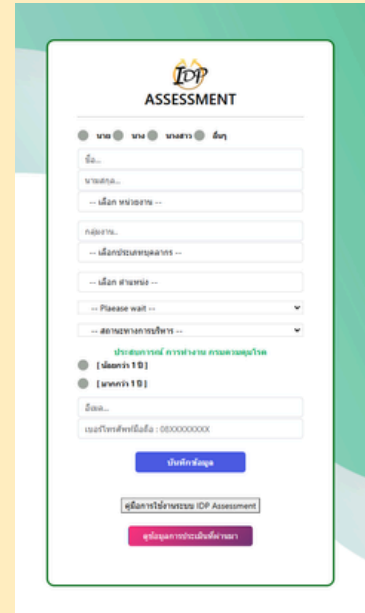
IDP
ASSESSMENT

นาย นาง นางสาว อื่นๆ

ชื่อ..

นามสกุล..

-- เลือก หน่วยงาน --

กลุ่มงาน..

-- เลือกประเภทบุคลากร --

-- เลือก ตำแหน่ง --

-- Plaease wait --

-- สถานะทางการบริหาร --

ประสบการณ์ การทำงาน กรมควบคุมโรค

[ น้อยกว่า 1 ปี ]

[ มากกว่า 1 ปี ]

อีเมล..

เบอร์โทรศัพท์มือถือ : 08XXXXXXXX

บันทึกข้อมูล

คู่มือการใช้งานระบบ IDP Assessment

ดูข้อมูลการประเมินที่ผ่านมา